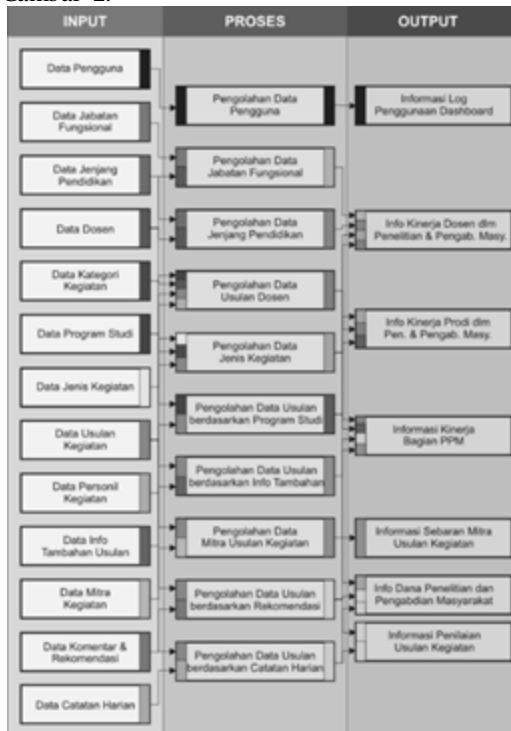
Gambar 2.

| INPUT | PROSES | OUTPUT |
|---|---|---|
| Data Pengguna | Pengolahan Data Pengguna | Informasi Log Penggunaan Dashboard |
| Data Jabatan Fungsional | Pengolahan Data Jabatan Fungsional | Info Kinerja Dosen dlm Penelitian & Pengab. Masy. |
| Data Jenjang Pendidikan | Pengolahan Data Jenjang Pendidikan | Info Kinerja Prodi dlm Pen. & Pengab. Masy. |
| Data Dosen | Pengolahan Data Usulan Dosen | Informasi Kinerja Bagian PPM |
| Data Kategori Kegiatan | Pengolahan Data Jenis Kegiatan | Informasi Sebaran Mitra Usulan Kegiatan |
| Data Program Studi | Pengolahan Data Usulan berdasarkan Program Studi | Info Dana Penelitian dan Pengabdian Masyarakat |
| Data Jenis Kegiatan | Pengolahan Data Usulan berdasarkan Info Tambahan | Informasi Penilaian Usulan Kegiatan |
| Data Usulan Kegiatan | Pengolahan Data Mitra Usulan Kegiatan | |
| Data Personil Kegiatan | Pengolahan Data Usulan berdasarkan Rekomendasi | |
| Data Info Tambahan Usulan | Pengolahan Data Usulan berdasarkan Catatan Harian | |
| Data Mitra Kegiatan | | |
| Data Komentar & Rekomendasi | | |
| Data Catatan Harian | | |